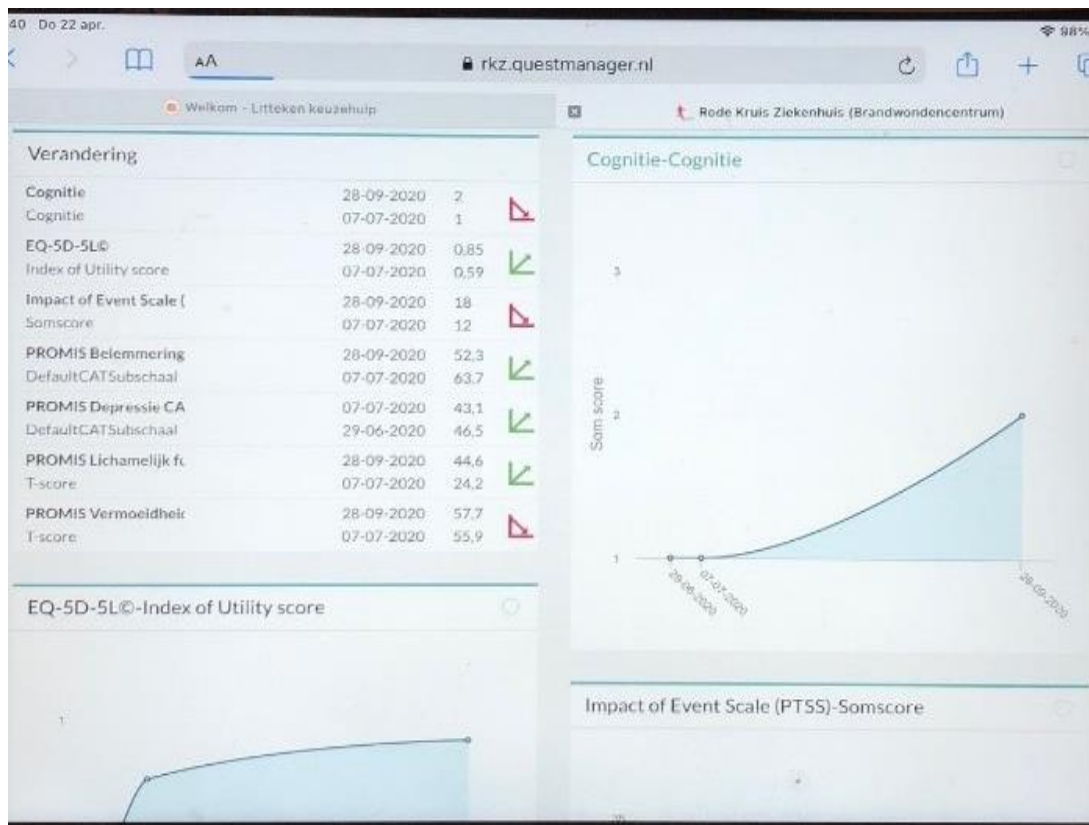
40 Do 22 apr.
98%

AA
rkz.questmanager.nl

Welkom - Litteken keuzehulp
Rode Kruis Ziekenhuis (Brandwondencentrum)

Verandering

| | | |
|---|---|---|
| Cognitie | 28-09-2020 | 2 |
| Cognitie | 07-07-2020 | 1 |
| EQ-5D-5L© | 28-09-2020 | 0,85 |
| Index of Utility score | 07-07-2020 | 0,59 |
| Impact of Event Scale ( | 28-09-2020 | 18 |
| Somscore | 07-07-2020 | 12 |
| PROMIS Belemmering | 28-09-2020 | 52,3 |
| DefaultCATSubschaal | 07-07-2020 | 63,7 |
| PROMIS Depressie CA | 07-07-2020 | 43,1 |
| DefaultCATSubschaal | 29-06-2020 | 46,5 |
| PROMIS Lichamelijk fu | 28-09-2020 | 44,6 |
| T-score | 07-07-2020 | 24,2 |
| PROMIS Vermoeidheic | 28-09-2020 | 57,7 |
| T-score | 07-07-2020 | 55,9 |

EQ-5D-5L©-Index of Utility score

1

Cognitie-Cognitie

3

Som score

2

1

29-06-2020
07-07-2020
28-09-2020

Impact of Event Scale (PTSS)-Somscore